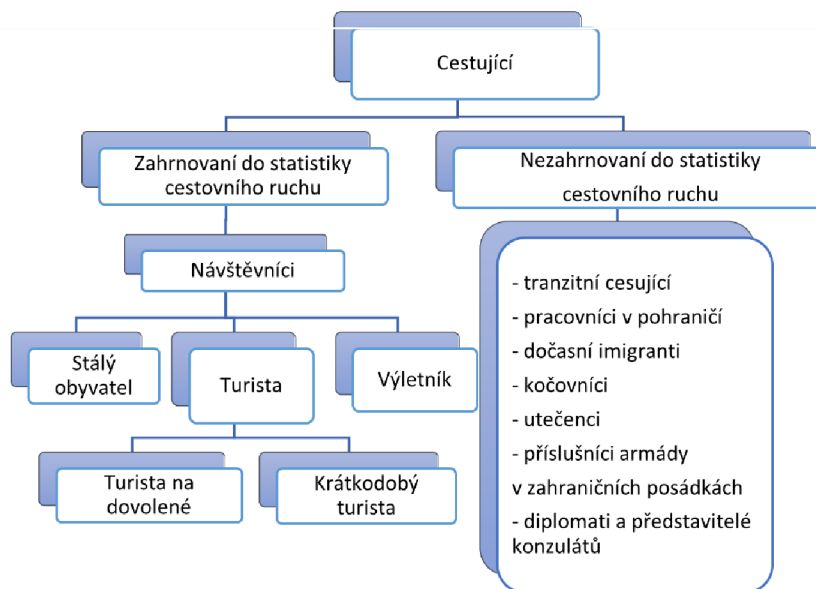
Cestující

Zahrnovaní do statistiky cestovního ruchu

Nezahrnovaní do statistiky cestovního ruchu

Návštěvníci

- tranzitní cesující
- pracovníci v pohraničí
- dočasní imigranti
- kočovníci
- utečenci
- příslušníci armády v zahraničních posádkách
- diplomati a představitelé konzulátů

Stálý obyvatel

Turista

Výletník

Turista na dovolené

Krátkodobý turista